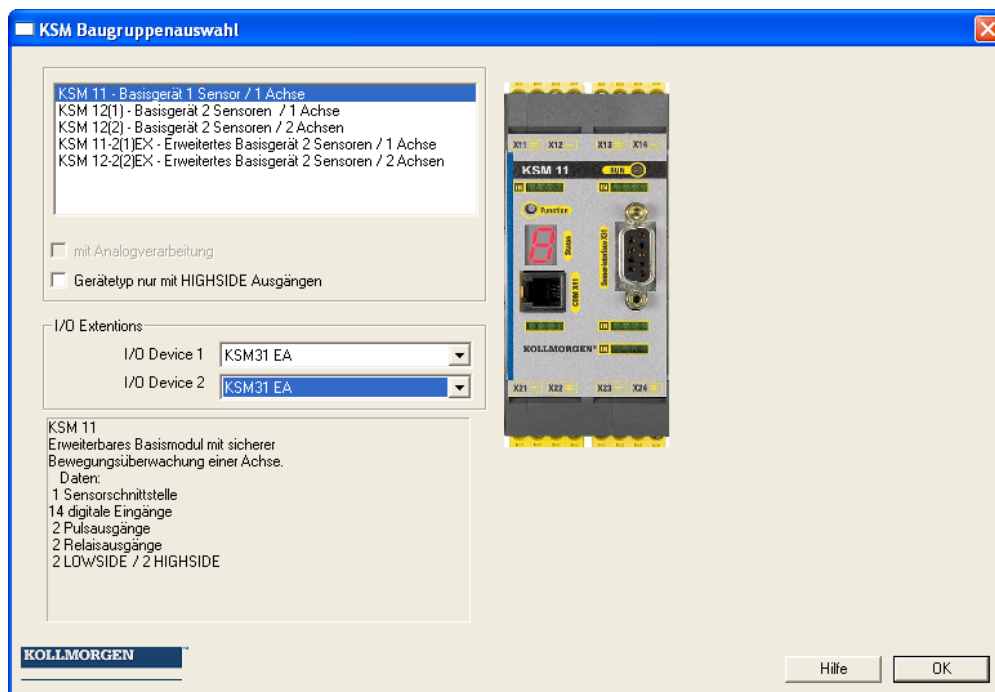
KSM Baugruppenauswahl

KSM 11 - Basisgerät 1 Sensor / 1 Achse
KSM 12(1) - Basisgerät 2 Sensoren / 1 Achse
KSM 12(2) - Basisgerät 2 Sensoren / 2 Achsen
KSM 11-2(1)EX - Erweitertes Basisgerät 2 Sensoren / 1 Achse
KSM 12-2(2)EX - Erweitertes Basisgerät 2 Sensoren / 2 Achsen

mit Analogverarbeitung

Gerätetyp nur mit HIGHSIDE Ausgängen

I/O Extentions

I/O Device 1 KSM31 EA

I/O Device 2 KSM31 EA

KSM 11
Erweiterbares Basismodul mit sicherer Bewegungsüberwachung einer Achse.
Daten:
1 Sensorschnittstelle
14 digitale Eingänge
2 Pulsausgänge
2 Relaisausgänge
2 LOWSIDE / 2 HIGHSIDE

X11 X12 X13 X14
KSM 11
RUN
Function
8
Status
Sensor-Interface X31
COM X11
KOLLMORGEN
X21 X22 X23 X24

KOLLMORGEN

Hilfe
OK